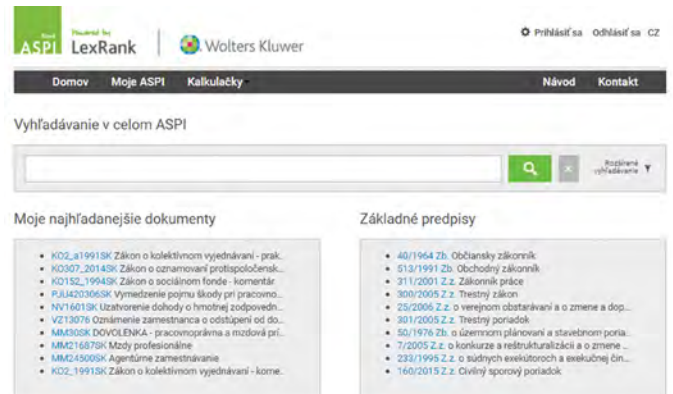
ASPI Powered by LexRank | Wolters Kluwer

Prihlásiť sa Odhlásiť sa CZ

Domov Moje ASPI Kalkulačky Návod Kontakt

Vyhľadávanie v celom ASPI

Rozšírené vyhľadávanie

Moje najhľadanejšie dokumenty

- KO2_a1991SK Zákon o kolektívnom vyjednávaní - prak...
- KO307_2014SK Zákon o oznamovaní protispoločensk...
- KO152_1994SK Zákon o sociálnom fonde - komentár
- PJU420306SK Vymedzenie pojmu škody pri pracovno...
- NV1601SK Uzatvorenie dohody o hmotnej zodpovedn...
- VZ13076 Oznámenie zamestnanca o odstúpení od do...
- MM30SK DOVOLENKA - pracovnoprávna a mzdová prí...
- MM21687SK Mzdy profesionálne
- MM24500SK Agentúrne zamestnávanie
- KO2_1991SK Zákon o kolektívnom vyjednávaní - kome...

Základné predpisy

- 40/1964 Zb. Občiansky zákonník
- 513/1991 Zb. Obchodný zákonník
- 311/2001 Z.z. Zákonník práce
- 300/2005 Z.z. Trestný zákon
- 25/2006 Z.z. o verejnom obstarávaní a o zmene a dop...
- 301/2005 Z.z. Trestný poriadok
- 50/1976 Zb. o územnom plánovaní a stavebnom poria...
- 7/2005 Z.z. o konkurze a reštrukturalizácii a o zmene ...
- 233/1995 Z.z. o súdnych exekútoroch a exekučnej čin...
- 160/2015 Z.z. Civilný sporový poriadok